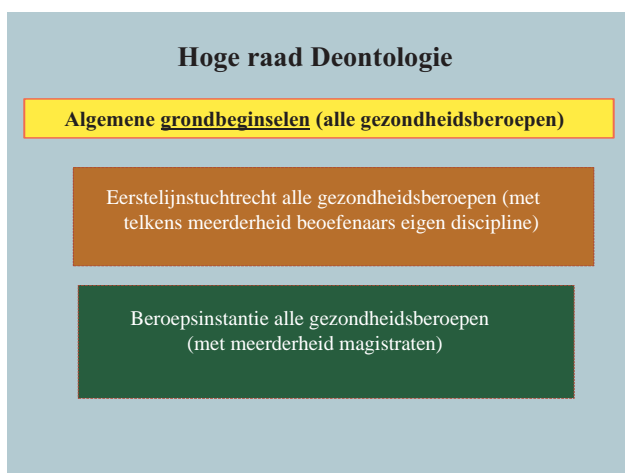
Hoge raad Deontologie

Algemene grondbeginselen (alle gezondheidsberoepen)

Eerstelijnstuchtrecht alle gezondheidsberoepen (met telkens meerderheid beoefenaars eigen discipline)

Beroepsinstantie alle gezondheidsberoepen (met meerderheid magistraten)